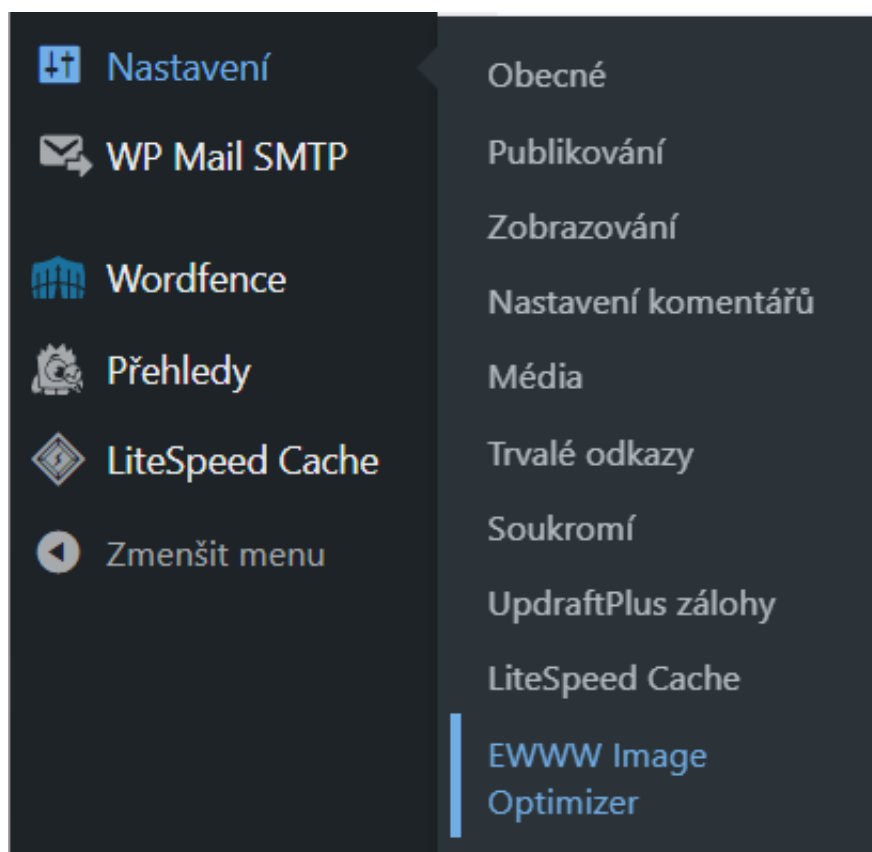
Nastavení
WP Mail SMTP
Wordfence
Přehledy
LiteSpeed Cache
Zmenšit menu

Obecné
Publikování
Zobrazování
Nastavení komentářů
Média
Trvalé odkazy
Soukromí
UpdraftPlus zálohy
LiteSpeed Cache
EWWW Image Optimizer